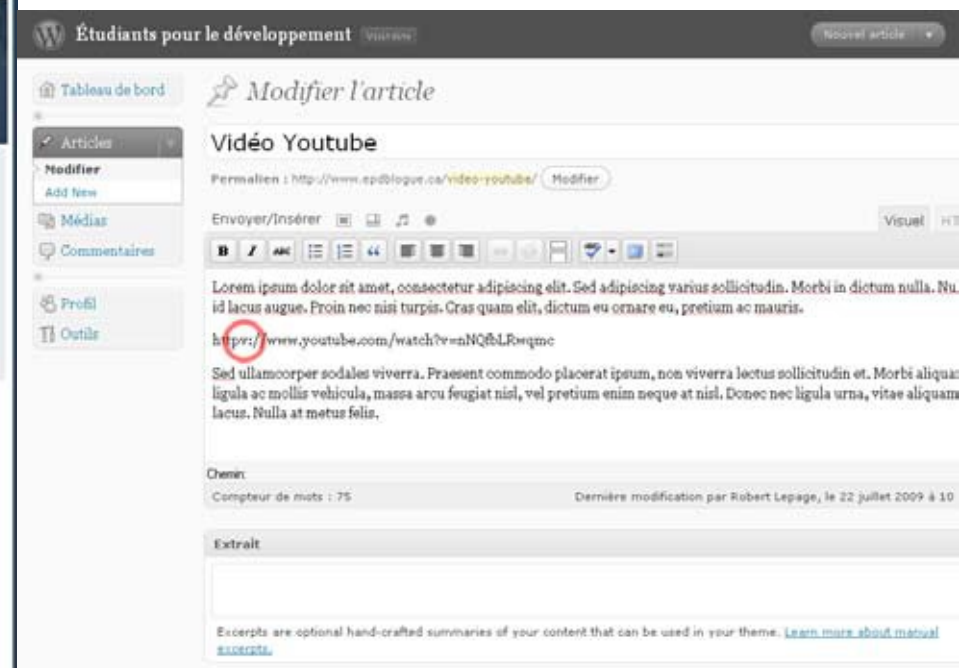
Étudiants pour le développement Visiter

Nouvel article

Tableau de bord

Articles
Modifier
Add New

Médias
Commentaires

Profil
Outils

Modifier l'article

Vidéo Youtube

Permalien : http://www.epdblogue.ca/video-youtube/ Modifier

Envoyer/Insérer

Visuel HT

Lorem ipsum dolor sit amet, consectetur adipiscing elit. Sed adipiscing varius sollicitudin. Morbi in dictum nulla. Nu id lacus augue. Proin nec nisi turpis. Cras quam elit, dictum eu ornare eu, pretium ac mauris.

https://www.youtube.com/watch?v=nNQfbLRwqmc

Sed ullamcorper sodales viverra. Praesent commodo placerat ipsum, non viverra lectus sollicitudin et. Morbi aliquar ligula ac mollis vehicula, massa arcu feugiat nisl, vel pretium enim neque at nisl. Donec nec ligula urna, vitae aliquam lacus. Nulla at metus felis.

Chemin:

Compteur de mots : 75

Dernière modification par Robert Lepage, le 22 juillet 2009 à 10

Extrait

Excerpts are optional hand-crafted summaries of your content that can be used in your theme. Learn more about manual excerpts.